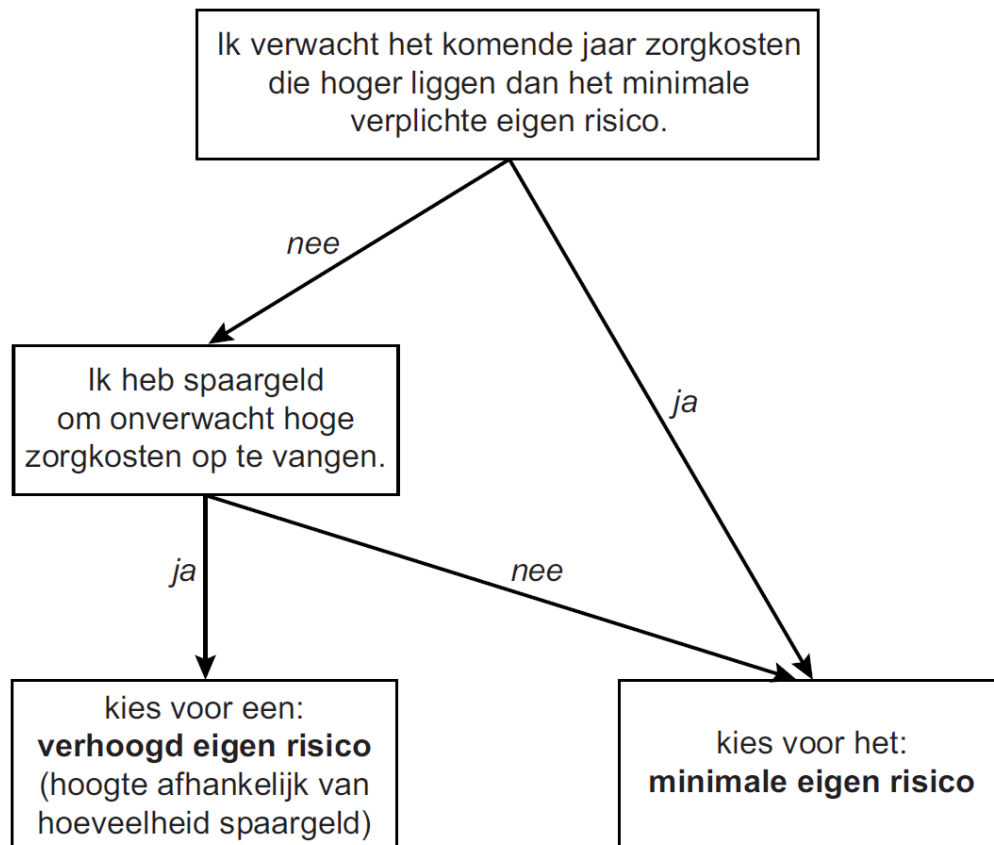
Ik verwacht het komende jaar zorgkosten die hoger liggen dan het minimale verplichte eigen risico.

nee

ja

Ik heb spaargeld om onverwacht hoge zorgkosten op te vangen.

ja

nee

kies voor een: **verhoogd eigen risico** (hoogte afhankelijk van hoeveelheid spaargeld)

kies voor het: **minimale eigen risico**